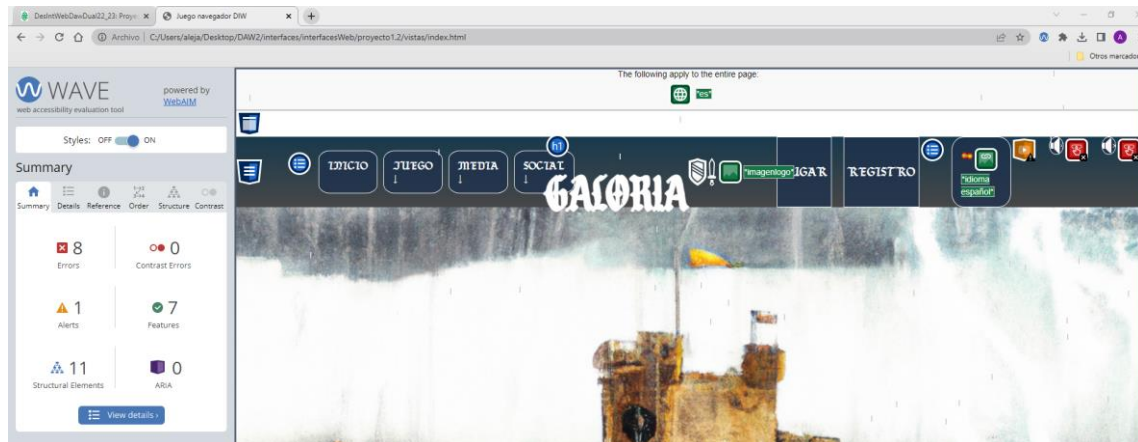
DesIntWebDawDual22_23: Proye ×
Juego navegador DIW ×
+

Archivo | C:/Users/aleja/Desktop/DAW2/interfaces/interfacesWeb/proyecto1.2/vistas/index.html

Otros marcados

WAVE
web accessibility evaluation tool
powered by WebAIM

Styles: OFF ON

Summary

Summary Details Reference Order Structure Contrast

8
Errors

0
Contrast Errors

1
Alerts

7
Features

11
Structural Elements

0
ARIA

View details ›

The following apply to the entire page:
"es"

INICIO
JUEGO
MEDIA
SOCIAL
h1
GALORIA
"imagenlogo"
IGAR
REGISTRO
"idioma español"